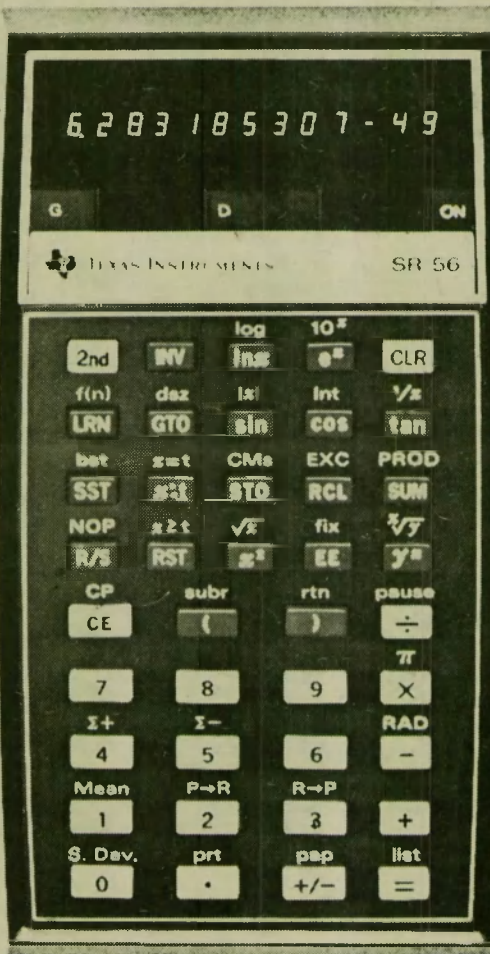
6.2831853071 - 49

G D ON

TEXAS INSTRUMENTS SR 56

log $10^x$

2nd INV lnx $e^x$ CLR

f(n) dsz |x| Int $1/x$

LRN GTO sin cos tan

bst x=t CMs EXC PROD

SST x:t STO RCL SUM

NOP x≥t $\sqrt{x}$ fix $\sqrt[x]{y}$

R/S RST $x^2$ EE $y^x$

CP subr rtn pause

CE ( ) ÷

π

7 8 9 ×

Σ+ Σ− RAD

4 5 6 −

Mean P→R R→P

1 2 3 +

S. Dev. prt pap list

0 . +/− =